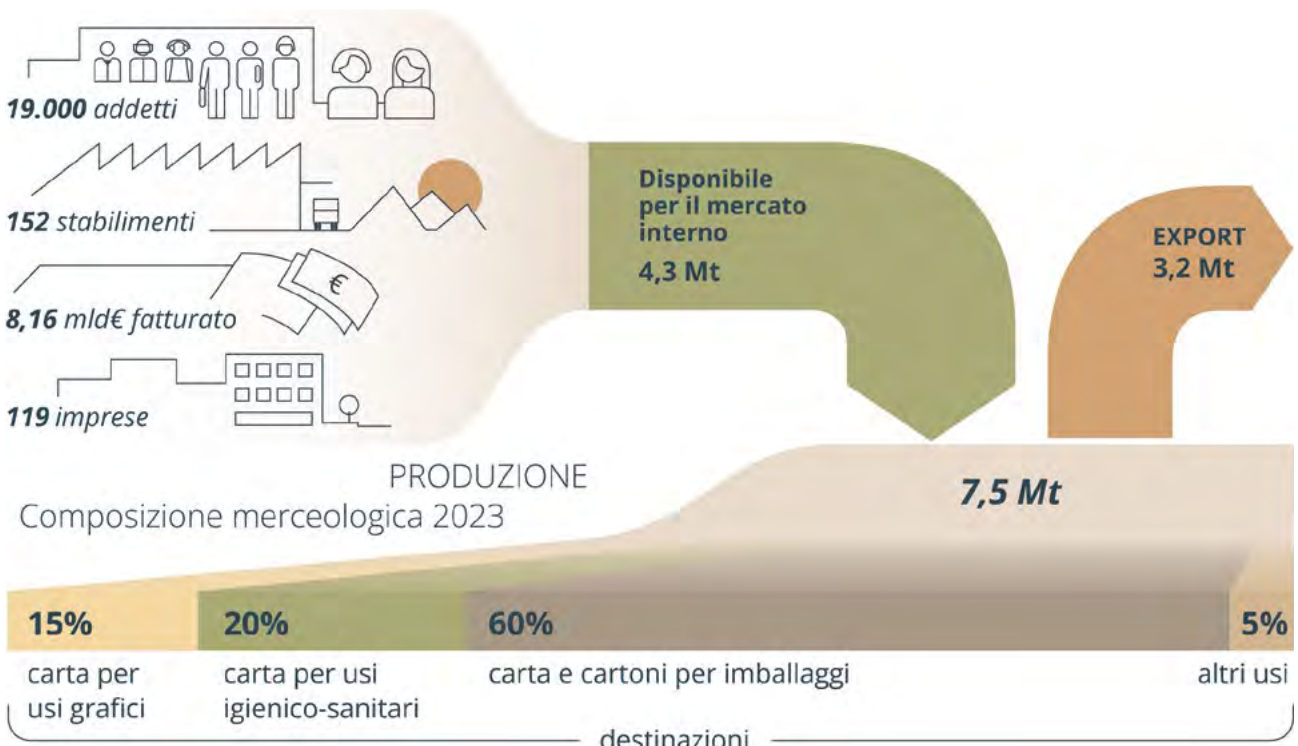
19.000 addetti

152 stabilimenti

8,16 mld€ fatturato

119 imprese

€

Disponibile per il mercato interno
4,3 Mt

EXPORT
3,2 Mt

PRODUZIONE
Composizione merceologica 2023

7,5 Mt

15%
carta per usi grafici

20%
carta per usi igienico-sanitari

60%
carta e cartoni per imballaggi

5%
altri usi

destinazioni